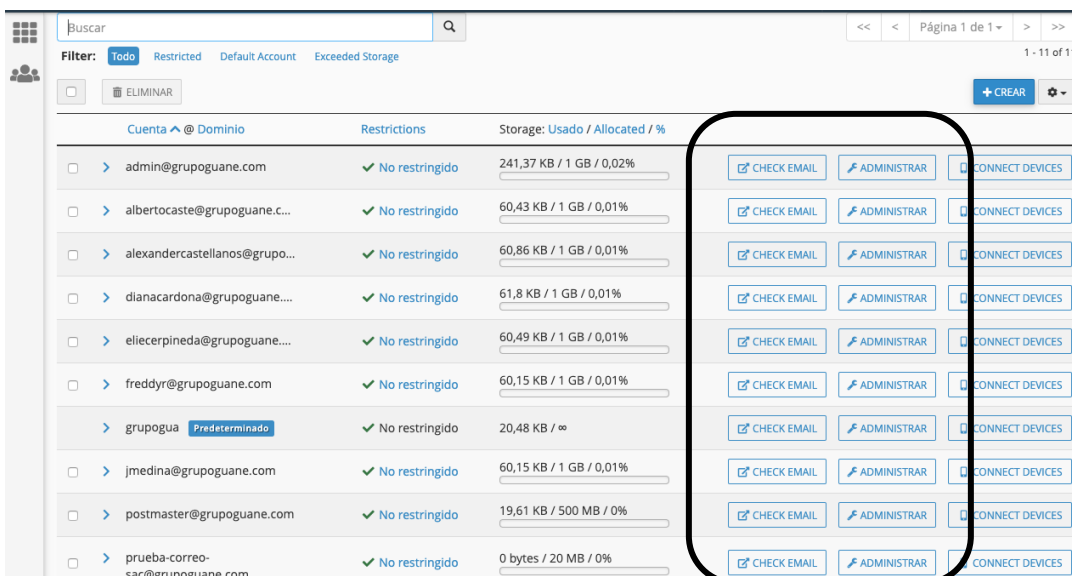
Buscar

<< < Página 1 de 1 > >>

Filter: Todo Restricted Default Account Exceeded Storage

1 - 11 of 1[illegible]

ELIMINAR

+ CREAR

| Cuenta @ Dominio | Restrictions | Storage: Usado / Allocated / % | | | |
|---|---|---|---|---|---|
| admin@grupoguane.com | No restringido | 241,37 KB / 1 GB / 0,02% | CHECK EMAIL | ADMINISTRAR | CONNECT DEVICES |
| albertocaste@grupoguane.c... | No restringido | 60,43 KB / 1 GB / 0,01% | CHECK EMAIL | ADMINISTRAR | CONNECT DEVICES |
| alexandercastellanos@grupo... | No restringido | 60,86 KB / 1 GB / 0,01% | CHECK EMAIL | ADMINISTRAR | CONNECT DEVICES |
| dianacardona@grupoguane.... | No restringido | 61,8 KB / 1 GB / 0,01% | CHECK EMAIL | ADMINISTRAR | CONNECT DEVICES |
| eliecerpineda@grupoguane.... | No restringido | 60,49 KB / 1 GB / 0,01% | CHECK EMAIL | ADMINISTRAR | CONNECT DEVICES |
| freddyr@grupoguane.com | No restringido | 60,15 KB / 1 GB / 0,01% | CHECK EMAIL | ADMINISTRAR | CONNECT DEVICES |
| grupogua Predeterminado | No restringido | 20,48 KB / ∞ | CHECK EMAIL | ADMINISTRAR | CONNECT DEVICES |
| jmedina@grupoguane.com | No restringido | 60,15 KB / 1 GB / 0,01% | CHECK EMAIL | ADMINISTRAR | CONNECT DEVICES |
| postmaster@grupoguane.com | No restringido | 19,61 KB / 500 MB / 0% | CHECK EMAIL | ADMINISTRAR | CONNECT DEVICES |
| prueba-correo-sac@grupoguane.com | No restringido | 0 bytes / 20 MB / 0% | CHECK EMAIL | ADMINISTRAR | CONNECT DEVICES |